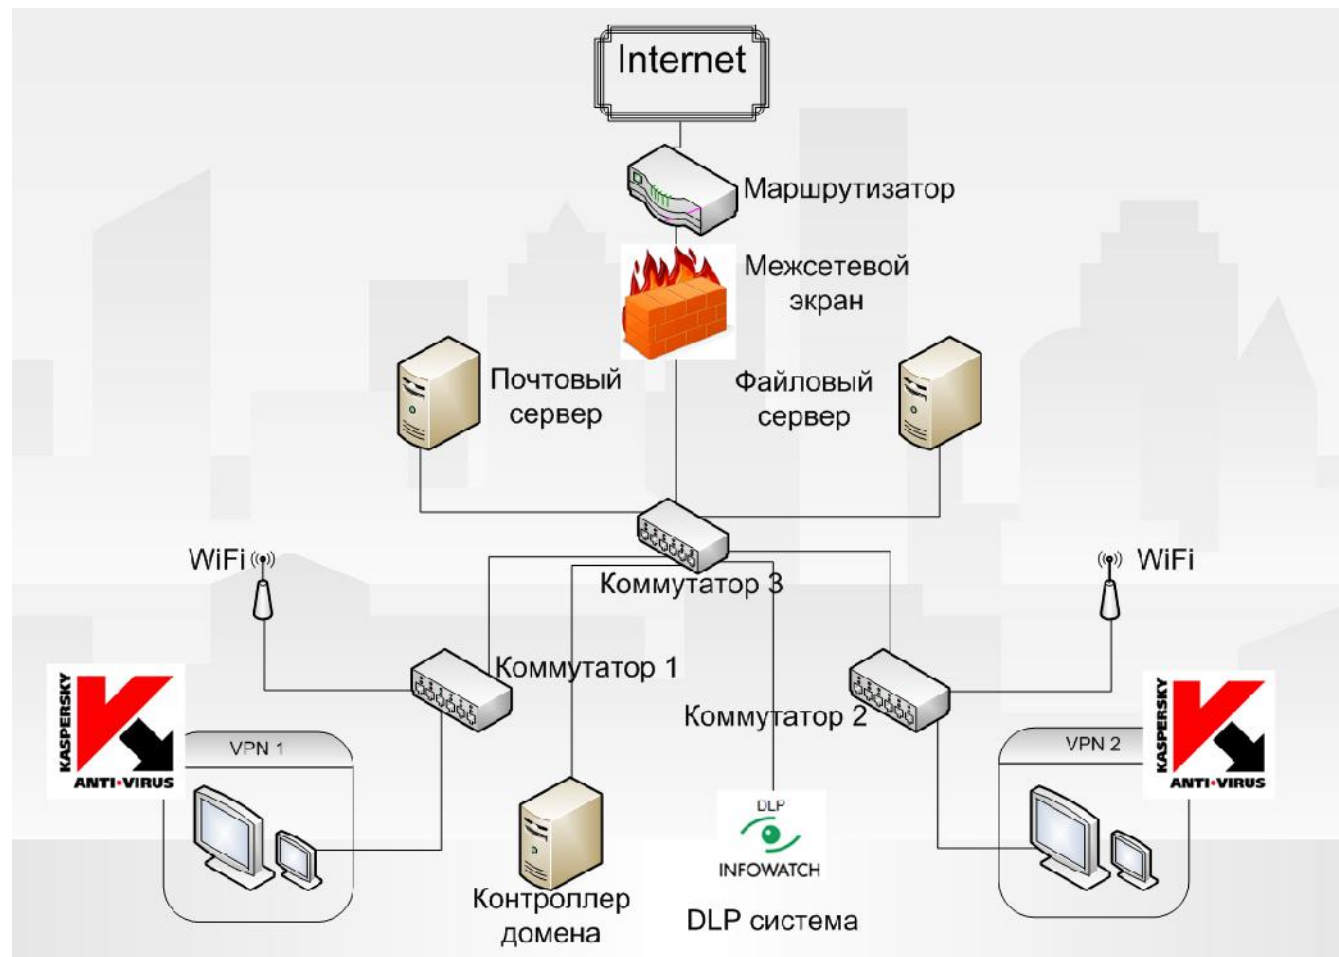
Internet

Маршрутизатор

Межсетевой экран

Почтовый сервер

Файловый сервер

WiFi

WiFi

Коммутатор 3

Коммутатор 1

Коммутатор 2

KASPERSKY ANTI-VIRUS

VPN 1

KASPERSKY ANTI-VIRUS

VPN 2

DLP

INFOWATCH

Контроллер домена

DLP система